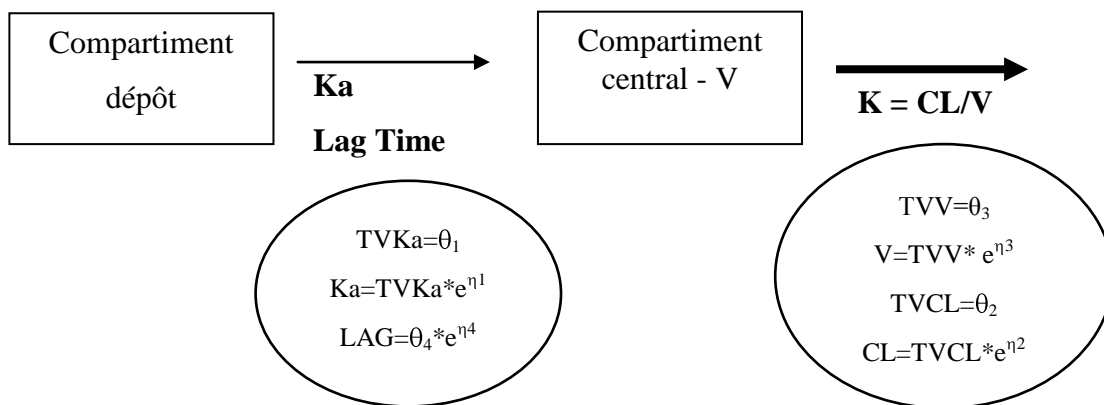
Compartiment dépôt

Ka

Lag Time

Compartiment central - V

K = CL/V

TVKa=$\theta_1$

Ka=TVKa*$e^{\eta 1}$

LAG=$\theta_4$*$e^{\eta 4}$

TVV=$\theta_3$

V=TVV* $e^{\eta 3}$

TVCL=$\theta_2$

CL=TVCL*$e^{\eta 2}$